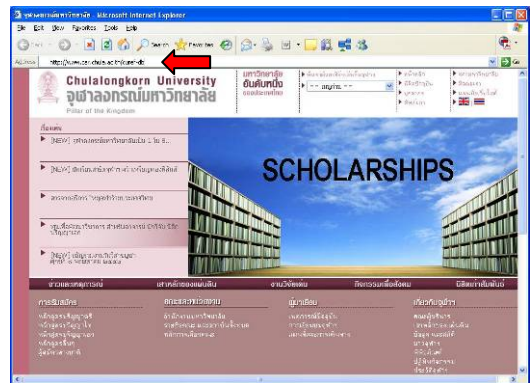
จุฬาลงกรณ์มหาวิทยาลัย - Microsoft Internet Explorer

File Edit View Favorites Tools Help

Back Search Favorites

Address http://www.cu.chula.ac.th/cuer-db

Chulalongkorn University
จุฬาลงกรณ์มหาวิทยาลัย
Pillar of the Kingdom

มหาวิทยาลัย อันดับหนึ่ง

-- ภาษาไทย --

SCHOLARSHIPS

[NEW] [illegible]

[NEW] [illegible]

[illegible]

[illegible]

[NEW] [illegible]

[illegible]

การรับสมัคร

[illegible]

ผู้เรียน

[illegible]